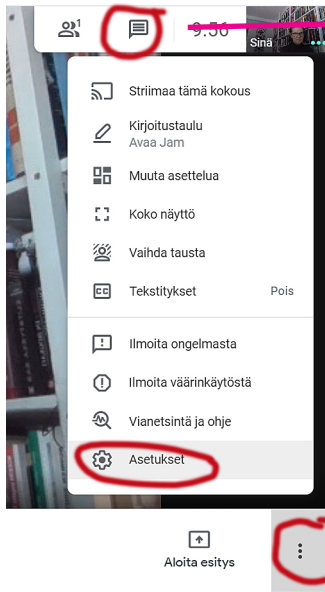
1

9:56

Sinä

Striimaa tämä kokous

Kirjoitustaulu
Avaa Jam

Muuta asettelua

Koko näyttö

Vaihda tausta

Tekstitykset Pois

Ilmoita ongelmasta

Ilmoita väärinkäytöstä

Vianetsintä ja ohje

Asetukset

Aloita esitys